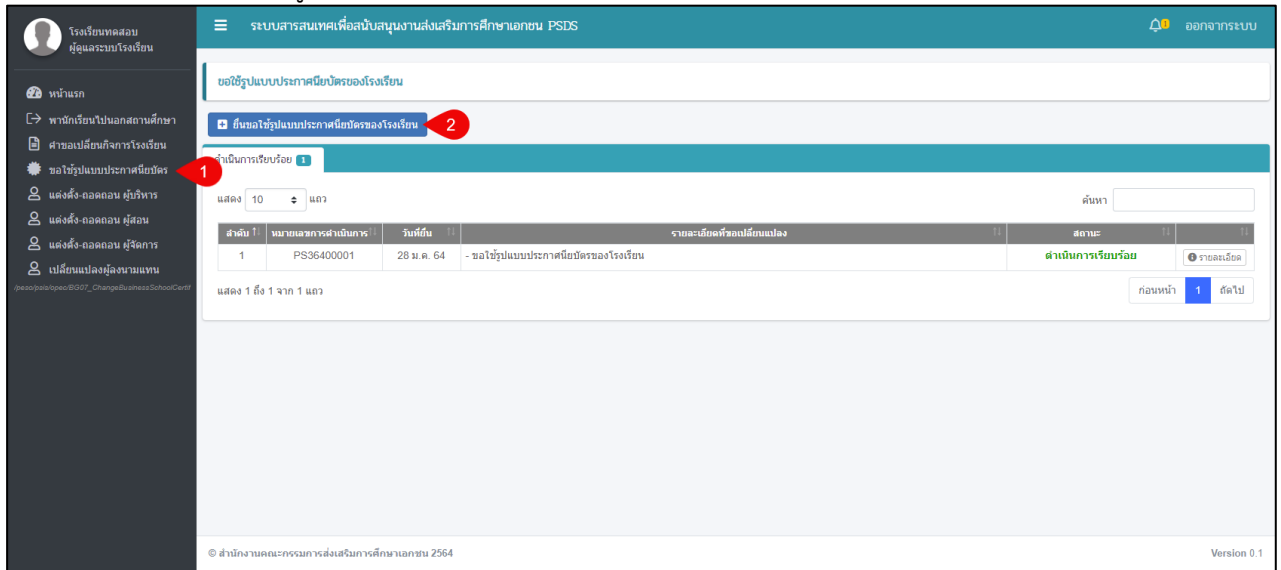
โรงเรียนทดสอบ
ผู้ดูแลระบบโรงเรียน

หน้าแรก
พานักเรียนไปนอกสถานศึกษา
คำขอเปลี่ยนกิจการโรงเรียน
ขอใช้รูปแบบประกาศนียบัตร
แต่งตั้ง-ถอดถอน ผู้บริหาร
แต่งตั้ง-ถอดถอน ผู้สอน
แต่งตั้ง-ถอดถอน ผู้จัดการ
เปลี่ยนแปลงผู้ลงนามแทน
/peso/psds/opeo/BG07_ChangeBusinessSchoolCertif

1

ระบบสารสนเทศเพื่อสนับสนุนงานส่งเสริมการศึกษาเอกชน PSDS
ออกจากระบบ

ขอใช้รูปแบบประกาศนียบัตรของโรงเรียน

ยื่นขอใช้รูปแบบประกาศนียบัตรของโรงเรียน
2

ดำเนินการเรียบร้อย 1

แสดง 10 แถว
ค้นหา

| ลำดับ | หมายเลขการดำเนินการ | วันที่ยื่น | รายละเอียดที่ขอเปลี่ยนแปลง | สถานะ | |
|---|---|---|---|---|---|
| 1 | PS36400001 | 28 ม.ค. 64 | - ขอใช้รูปแบบประกาศนียบัตรของโรงเรียน | ดำเนินการเรียบร้อย | รายละเอียด |

แสดง 1 ถึง 1 จาก 1 แถว
ก่อนหน้า 1 ถัดไป

© สำนักงานคณะกรรมการส่งเสริมการศึกษาเอกชน 2564
Version 0.1